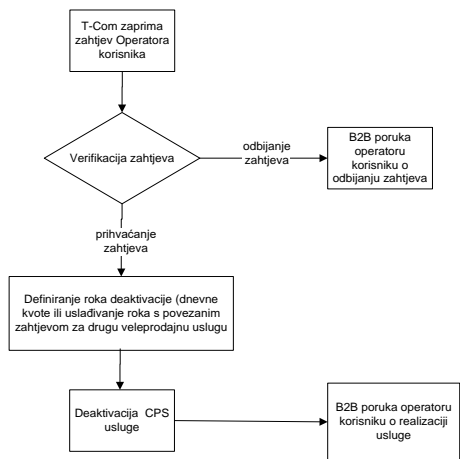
T-Com zaprima zahtjev Operatora korisnika

Verifikacija zahtjeva

odbijanje zahtjeva

B2B poruka operatoru korisniku o odbijanju zahtjeva

prihvaćanje zahtjeva

Definiranje roka deaktivacije (dnevne kvote ili usklađivanje roka s povezanim zahtjevom za drugu veleprodajnu uslugu

Deaktivacija CPS usluge

B2B poruka operatoru korisniku o realizaciji usluge